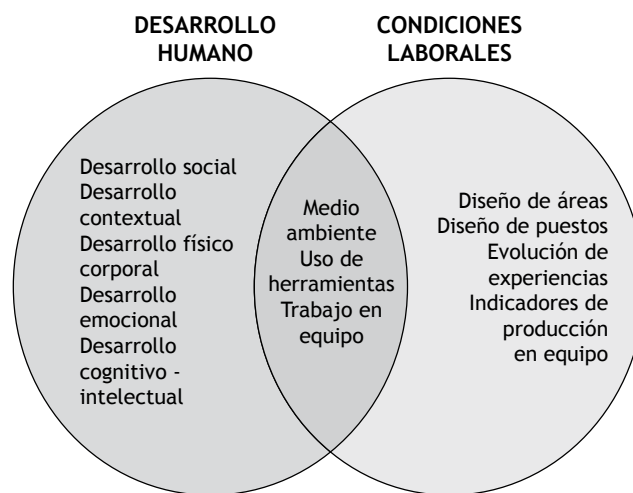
DESARROLLO HUMANO

CONDICIONES LABORALES

Desarrollo social
Desarrollo contextual
Desarrollo físico corporal
Desarrollo emocional
Desarrollo cognitivo - intelectual

Medio ambiente
Uso de herramientas
Trabajo en equipo

Diseño de áreas
Diseño de puestos
Evolución de experiencias
Indicadores de producción en equipo